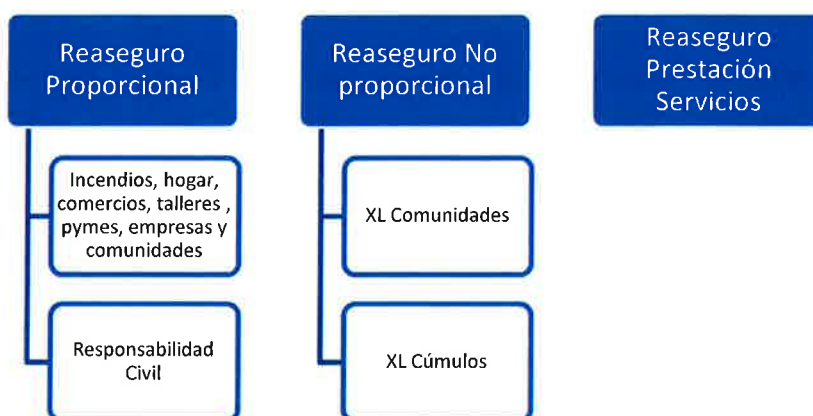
Reaseguro Proporcional

Incendios, hogar, comercios, talleres , pymes, empresas y comunidades

Responsabilidad Civil

Reaseguro No proporcional

XL Comunidades

XL Cúmulos

Reaseguro Prestación Servicios